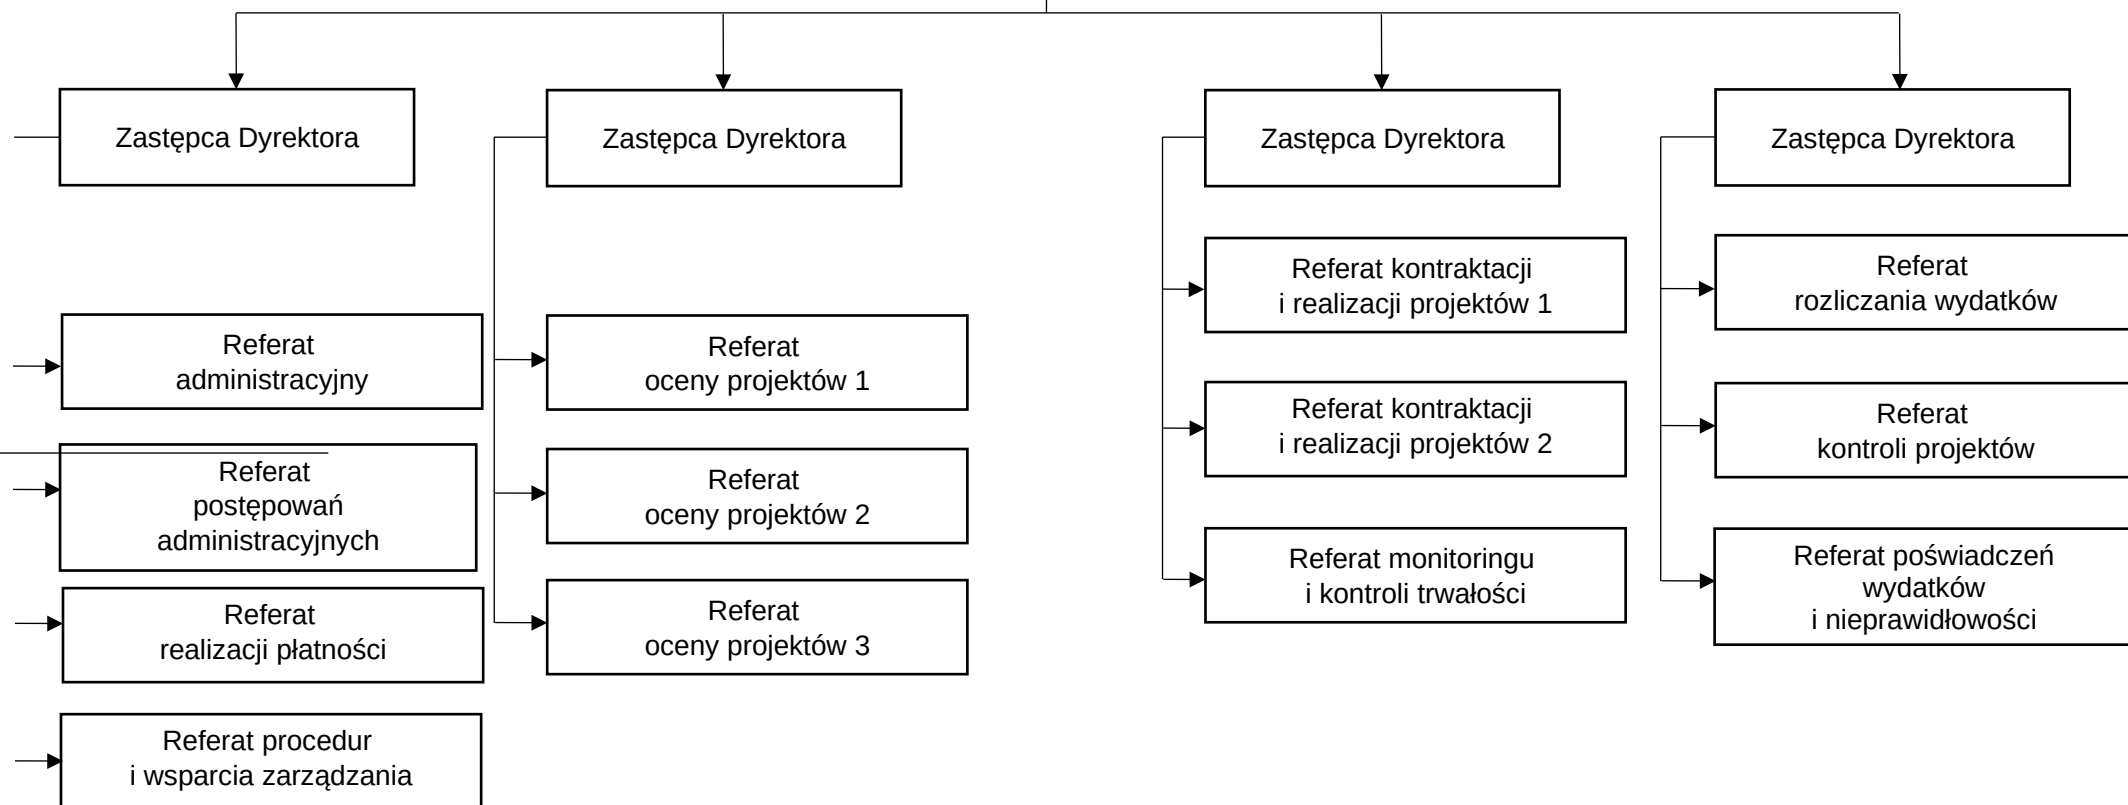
Zastępca Dyrektora

Referat administracyjny

Referat postępowań administracyjnych

Referat realizacji płatności

Referat procedur i wsparcia zarządzania

Zastępca Dyrektora

Referat oceny projektów 1

Referat oceny projektów 2

Referat oceny projektów 3

Zastępca Dyrektora

Referat kontraktacji i realizacji projektów 1

Referat kontraktacji i realizacji projektów 2

Referat monitoringu i kontroli trwałości

Zastępca Dyrektora

Referat rozliczania wydatków

Referat kontroli projektów

Referat poświadczeń wydatków i nieprawidłowości